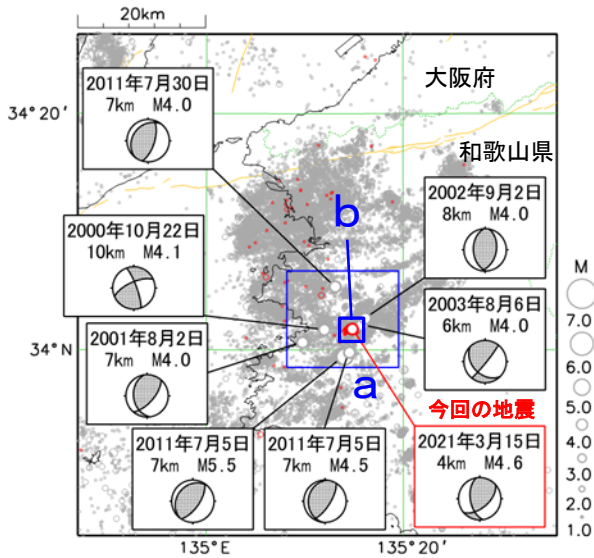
20km

2011年7月30日
7km M4.0

34°20′

大阪府

和歌山県

2002年9月2日
8km M4.0

b

2000年10月22日
10km M4.1

2003年8月6日
6km M4.0

M
7.0
6.0
5.0
4.0
3.0
2.0
1.0

2001年8月2日
7km M4.0

34°N

a

今回の地震

2011年7月5日
7km M5.5

2011年7月5日
7km M4.5

2021年3月15日
4km M4.6

135°E

135°20′